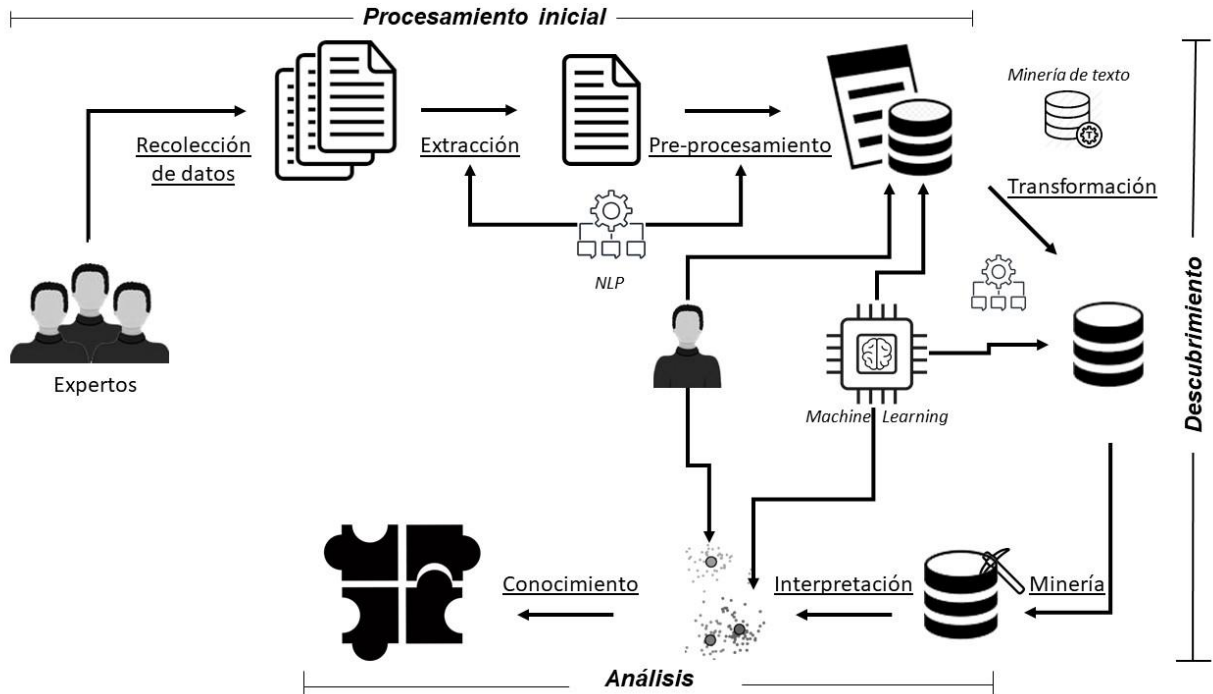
Procesamiento inicial

Recolección de datos

Extracción

Pre-procesamiento

Minería de texto

Transformación

NLP

Expertos

Machine Learning

Descubrimiento

Conocimiento

Interpretación

Minería

Análisis